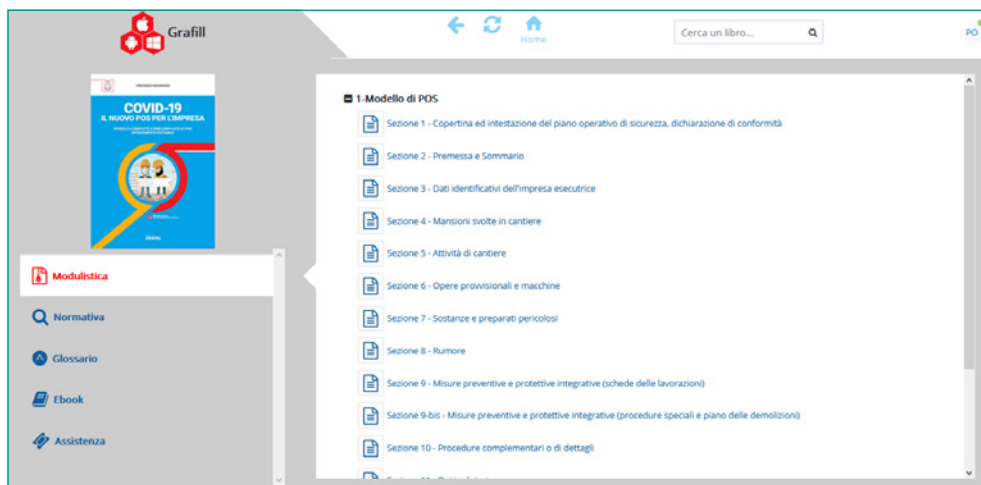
Grafill

Home

Cerca un libro...

PO

COVID-19
IL NUOVO POS PER L'IMPRESA

Modulistica

Normativa

Glossario

Ebook

Assistenza

1-Modello di POS

Sezione 1 - Copertina ed intestazione del piano operativo di sicurezza, dichiarazione di conformità

Sezione 2 - Premessa e Sommario

Sezione 3 - Dati identificativi dell'impresa esecutrice

Sezione 4 - Mansioni svolte in cantiere

Sezione 5 - Attività di cantiere

Sezione 6 - Opere provvisionali e macchine

Sezione 7 - Sostanze e preparati pericolosi

Sezione 8 - Rumore

Sezione 9 - Misure preventive e protettive integrative (schede delle lavorazioni)

Sezione 9-bis - Misure preventive e protettive integrative (procedure speciali e piano delle demolizioni)

Sezione 10 - Procedure complementari o di dettagli

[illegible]